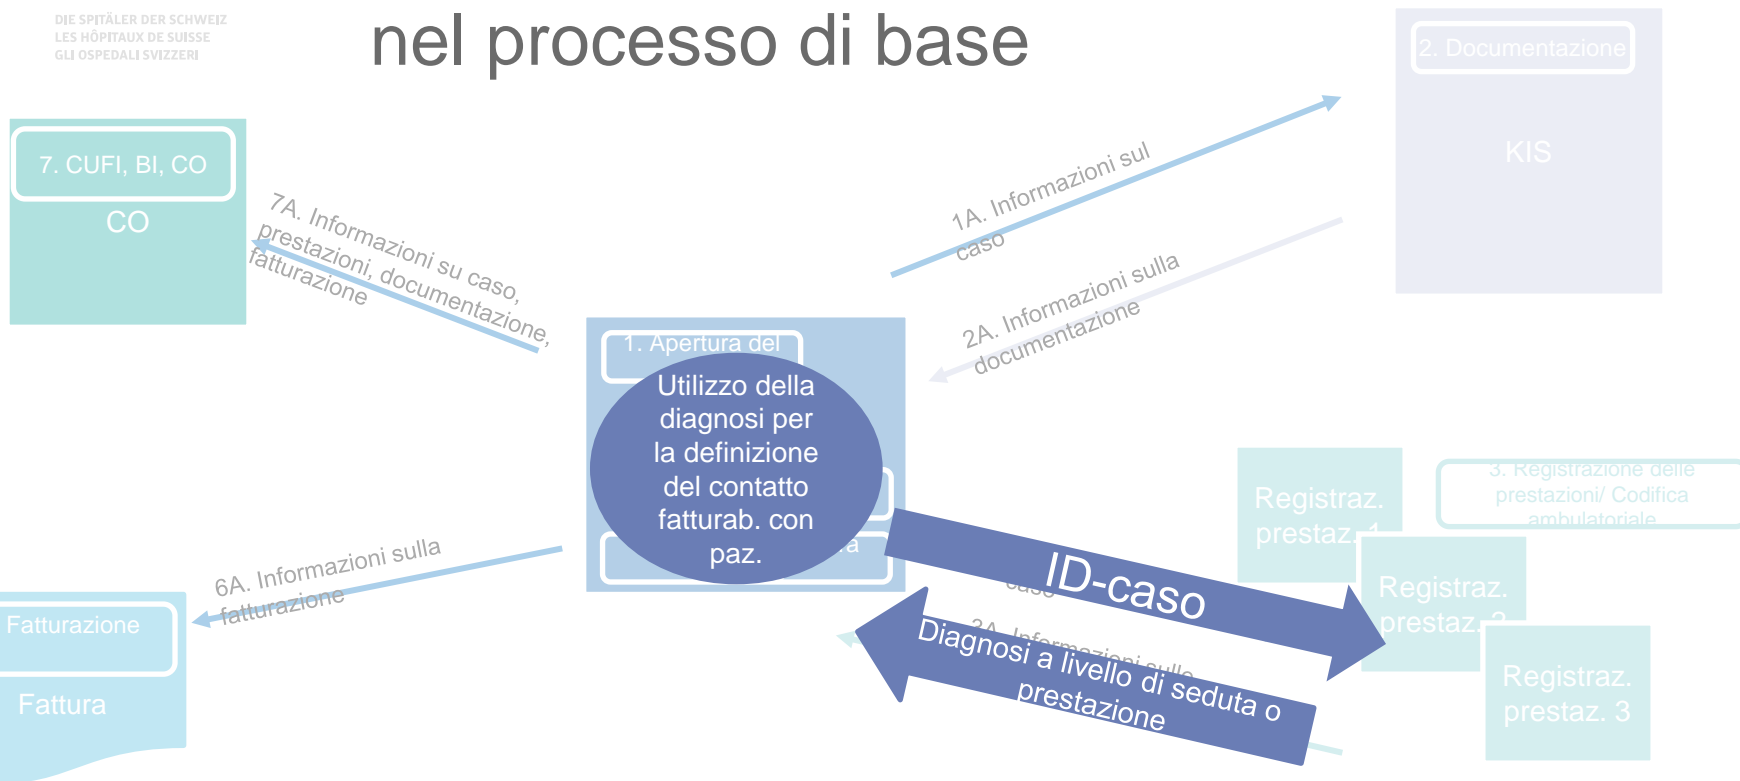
DIE SPITÄLER DER SCHWEIZ
LES HÔPITAUX DE SUISSE
GLI OSPEDALI SVIZZERI

nel processo di base

2. Documentazione

KIS

7. CUFI, BI, CO

CO

7A. Informazioni su caso, prestazioni, documentazione, fatturazione

1A. Informazioni sul caso

2A. Informazioni sulla documentazione

1. Apertura del

Utilizzo della diagnosi per la definizione del contatto fatturab. con paz.

Registraz. prestaz. 1

3. Registrazione delle prestazioni/ Codifica ambulatoriale

Registraz. prestaz. 2

Registraz. prestaz. 3

6A. Informazioni sulla fatturazione

Fatturazione

Fattura

ID-caso

caso

3A. Informazioni sulla

Diagnosi a livello di seduta o prestazione